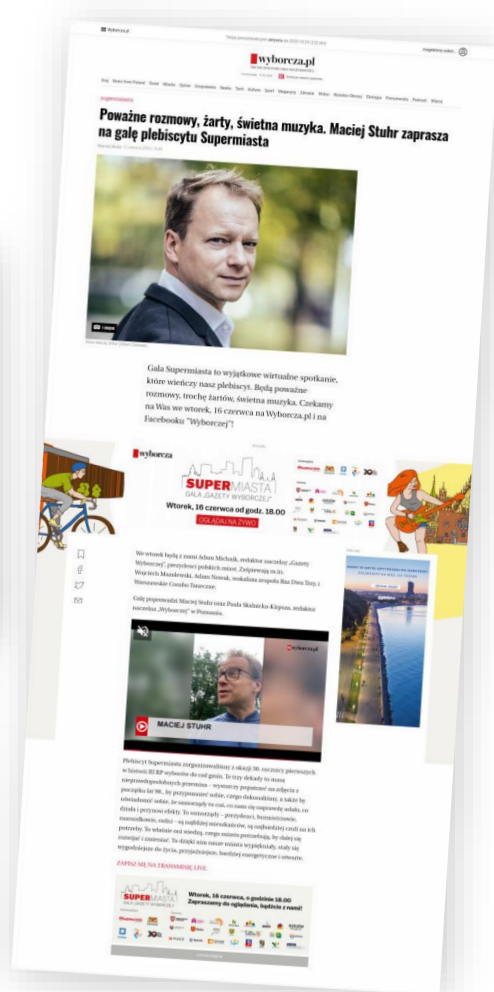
wyborcza.pl

Poważne rozmowy, żarty, świetna muzyka. Maciej Stuhr zaprasza na galę plebiscytu Supermiasta

Gala Supermiasta to wyjątkowe wirtualne spotkanie, które wieńczy nasz plebiscyt. Będą poważne rozmowy, trochę żartów, świetna muzyka. Czekamy na Was we wtorek, 16 czerwca na Wyborcza.pl i na Facebooku "Wyborczej"!

wyborcza
SUPERMIASTA
GALA „GAZETY WYBORCZEJ"
Wtorek, 16 czerwca od godz. 18.00
OGLĄDAJ NA ŻYWO

We wtorek będą z nami Adam Michnik, redaktor naczelny „Gazety Wyborczej", prezydenci polskich miast. Zaśpiewają m.in. Wojciech Mazolewski, Adam Nowak, wokalista zespołu Raz Dwa Trzy i Warszawskie Combo Taneczne.

Galę poprowadzi Maciej Stuhr oraz Paula Skalnicka-Kirpsza, redaktor naczelna „Wyborczej" w Poznaniu.

MACIEJ STUHR

ZAPISZ SIĘ NA TRANSMISJĘ LIVE

SUPERMIASTA
Wtorek, 16 czerwca, o godzinie 18.00
Zapraszamy do oglądania, bądźcie z nami!